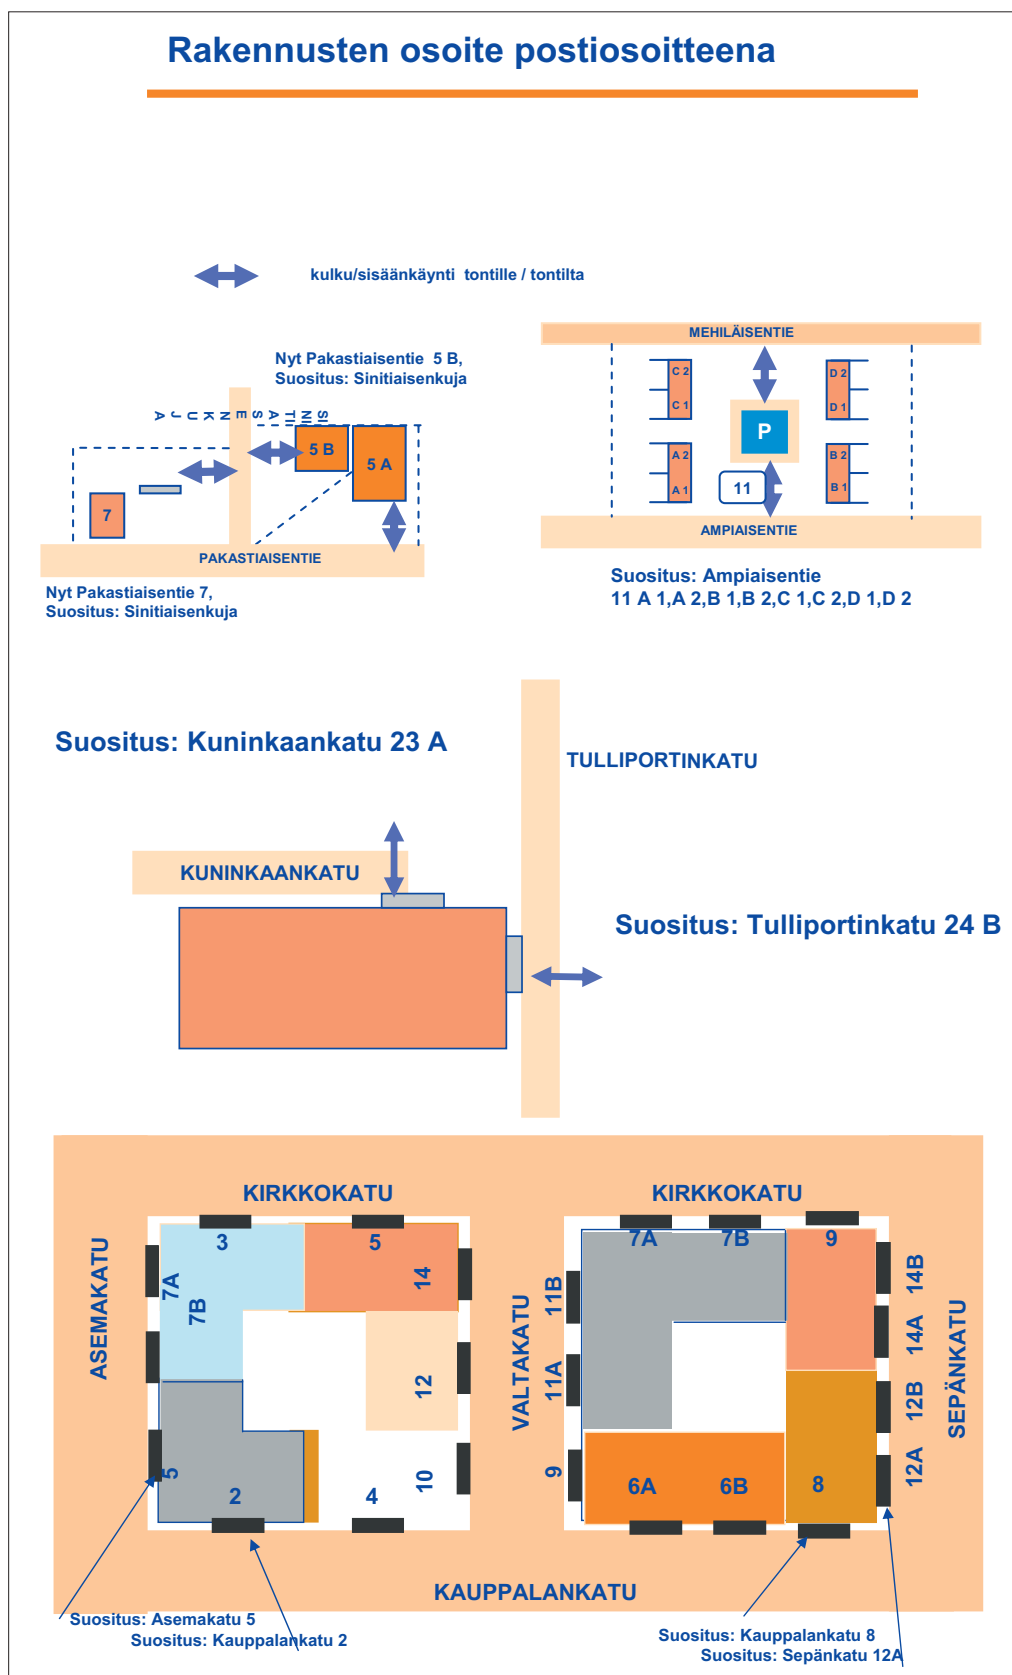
Rakennusten osoite postiosoitteena

kulku/sisäänkäynti tontille / tontilta

Nyt Pakastiaisentie 5 B,
Suositus: Sinitiaisenkuja

SINITIAISENKUJA

5 B

5 A

7

PAKASTIAISENTIE

Nyt Pakastiaisentie 7,
Suositus: Sinitiaisenkuja

MEHILÄISENTIE

C 2
C 1
A 2
A 1
P
11
D 2
D 1
B 2
B 1

AMPIAISENTIE

Suositus: Ampiaisentie
11 A 1,A 2,B 1,B 2,C 1,C 2,D 1,D 2

Suositus: Kuninkaankatu 23 A

TULLIPORTINKATU

KUNINKAANKATU

Suositus: Tulliportinkatu 24 B

KIRKKOKATU

ASEMAKATU

3
5
7A
7B
14
12
5
2
4
10

KIRKKOKATU

VALTAKATU

7A
7B
9
11B
11A
9
6A
6B
8
14B
14A
12B
12A

SEPÄNKATU

KAUPPALANKATU

Suositus: Asemakatu 5
Suositus: Kauppalankatu 2

Suositus: Kauppalankatu 8
Suositus: Sepänkatu 12A